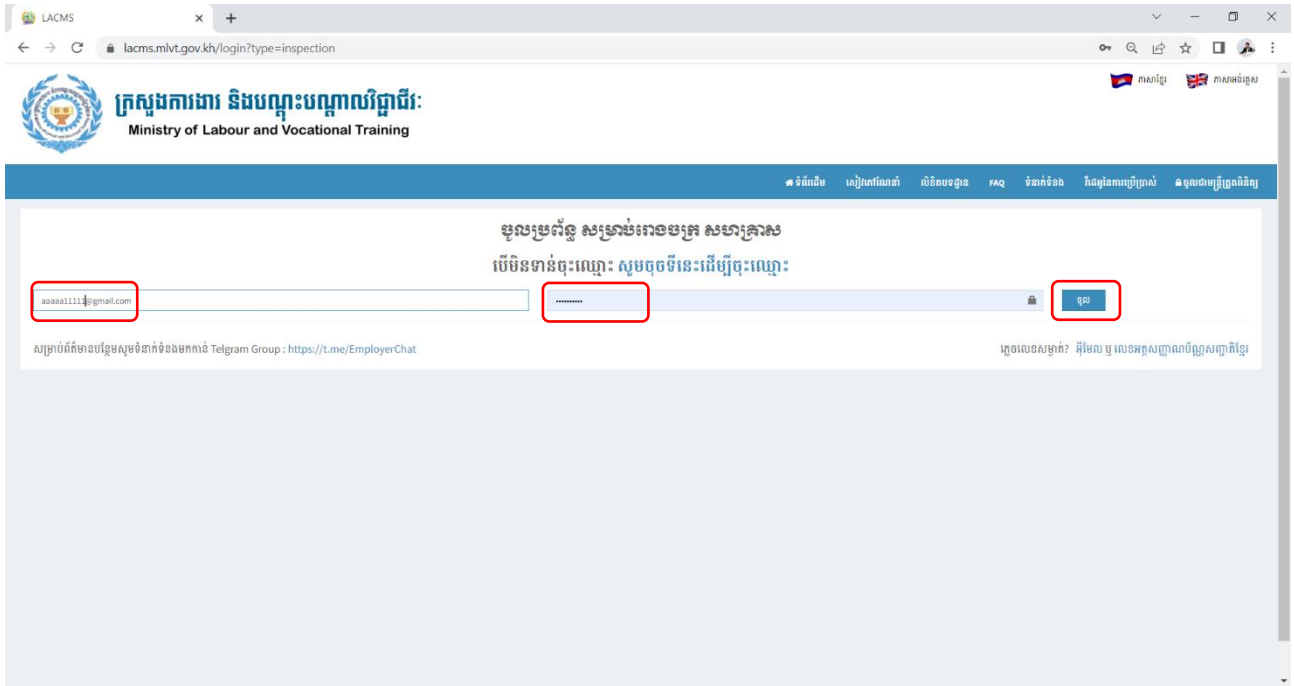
LACMS

lacms.mlvt.gov.kh/login?type=inspection

ក្រសួងការងារ និងបណ្តុះបណ្តាលវិជ្ជាជីវៈ
Ministry of Labour and Vocational Training

ភាសាខ្មែរ ភាសាអង់គ្លេស

ទំព័រដើម សៀវភៅណែនាំ លិខិតបទដ្ឋាន FAQ ទំនាក់ទំនង វីដេអូនៃការប្រើប្រាស់ ចូលជាមន្ត្រីត្រួតពិនិត្យ

ចូលប្រព័ន្ធ សម្រាប់រោងចក្រ សហគ្រាស
បើមិនទាន់ចុះឈ្មោះ សូមចុចទីនេះដើម្បីចុះឈ្មោះ

aaaaa1111@gmail.com

••••••••••

ចូល

សម្រាប់ព័ត៌មានបន្ថែមសូមទំនាក់ទំនងមកកាន់ Telgram Group : https://t.me/EmployerChat

ភ្លេចលេខសម្ងាត់? អ៊ីមែល ឬ លេខអត្តសញ្ញាណប័ណ្ណសញ្ជាតិខ្មែរ